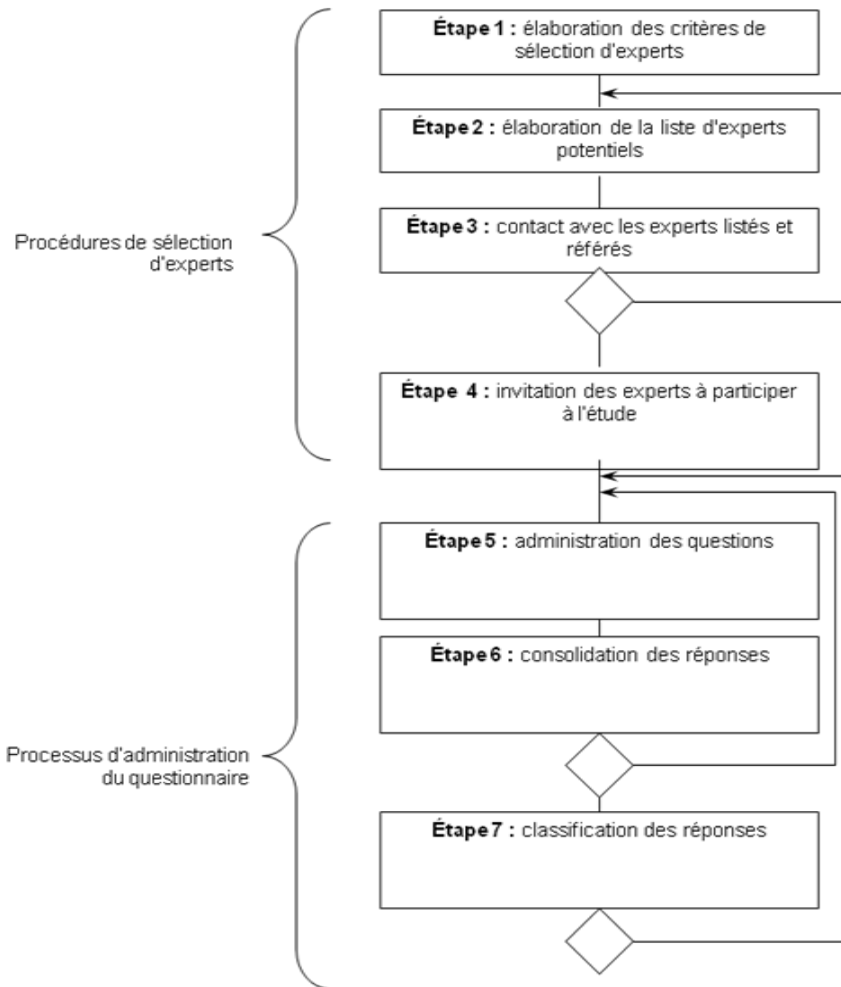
Étape 1 : élaboration des critères de sélection d'experts

Étape 2 : élaboration de la liste d'experts potentiels

Procédures de sélection d'experts

Étape 3 : contact avec les experts listés et référés

Étape 4 : invitation des experts à participer à l'étude

Étape 5 : administration des questions

Étape 6 : consolidation des réponses

Processus d'administration du questionnaire

Étape 7 : classification des réponses